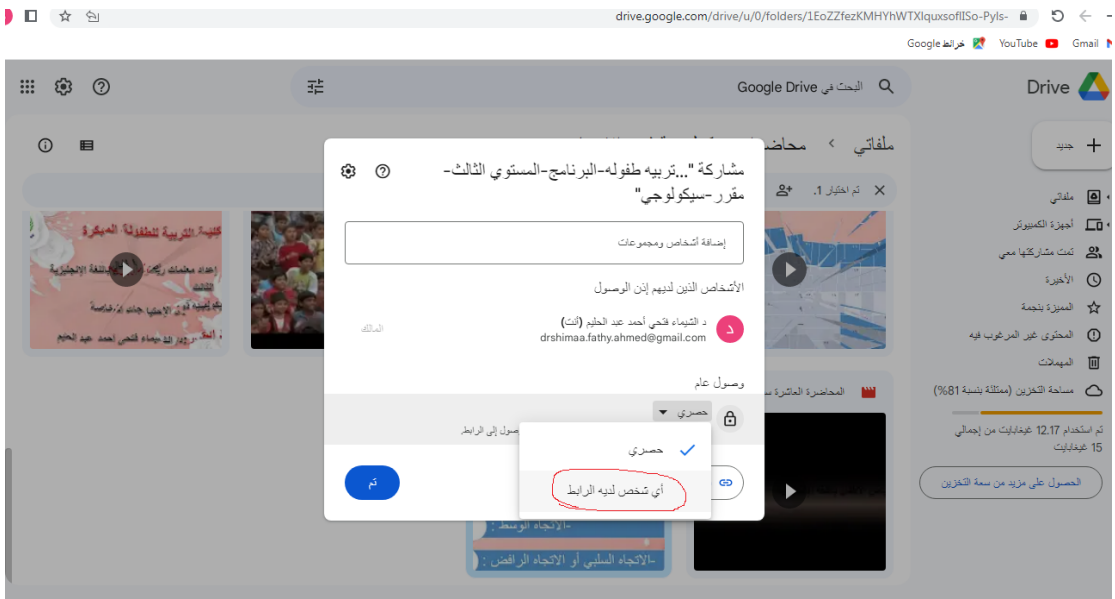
drive.google.com/drive/u/0/folders/1EoZZfezKMHYhWTXlquxsofISo-PyIs-

Gmail YouTube خرائط Google

Drive

البحث في Google Drive

جديد

ملفاتي

أجهزة الكمبيوتر

تمت مشاركتها معي

الأخيرة

المميزة بنجمة

المحتوى غير المرغوب فيه

المهملات

مساحة التخزين (ممتلئة بنسبة 81%)

تم استخدام 12.17 غيغابايت من إجمالي 15 غيغابايت

الحصول على مزيد من سعة التخزين

ملفاتي > محاضر

تم اختيار 1.

مشاركة "...تربيه طفوله-البرنامج-المستوي الثالث-مقرر-سيكولوجي"

إضافة أشخاص ومجموعات

الأشخاص الذين لديهم إذن الوصول

د الشيماء فتحي أحمد عبد الحليم (أنت)
drshimaa.fathy.ahmed@gmail.com

المالك

وصول عام

حصري

وصول إلى الرابط

حصري

أي شخص لديه الرابط

تم

المحاضرة العاشرة

كلية التربية للطفولة المبكرة

-الاتجاه الوسط :

-الاتجاه السلبي أو الاتجاه الرافض :